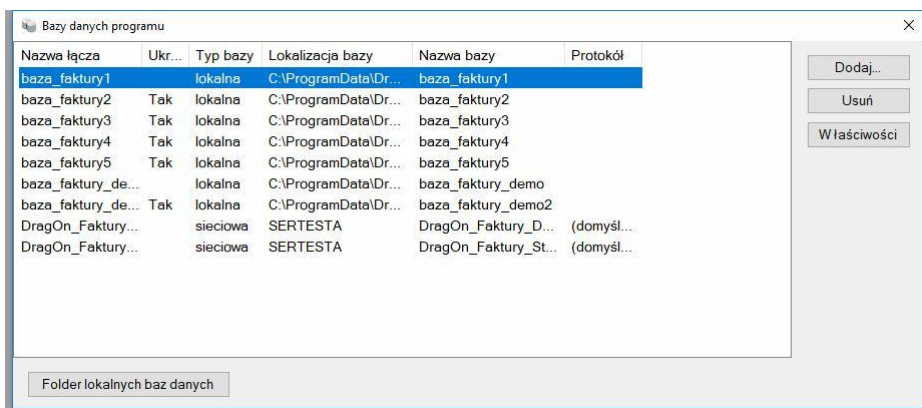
Bazy danych programu

| Nazwa łącza | Ukr... | Typ bazy | Lokalizacja bazy | Nazwa bazy | Protokół |
|---|---|---|---|---|---|
| baza_faktury1 | | lokalna | C:\ProgramData\Dr... | baza_faktury1 | |
| baza_faktury2 | Tak | lokalna | C:\ProgramData\Dr... | baza_faktury2 | |
| baza_faktury3 | Tak | lokalna | C:\ProgramData\Dr... | baza_faktury3 | |
| baza_faktury4 | Tak | lokalna | C:\ProgramData\Dr... | baza_faktury4 | |
| baza_faktury5 | Tak | lokalna | C:\ProgramData\Dr... | baza_faktury5 | |
| baza_faktury_de... | | lokalna | C:\ProgramData\Dr... | baza_faktury_demo | |
| baza_faktury_de... | Tak | lokalna | C:\ProgramData\Dr... | baza_faktury_demo2 | |
| DragOn_Faktury... | | sieciowa | SERTESTA | DragOn_Faktury_D... | (domyśl... |
| DragOn_Faktury... | | sieciowa | SERTESTA | DragOn_Faktury_St... | (domyśl... |

Dodaj...
Usuń
Właściwości

Folder lokalnych baz danych